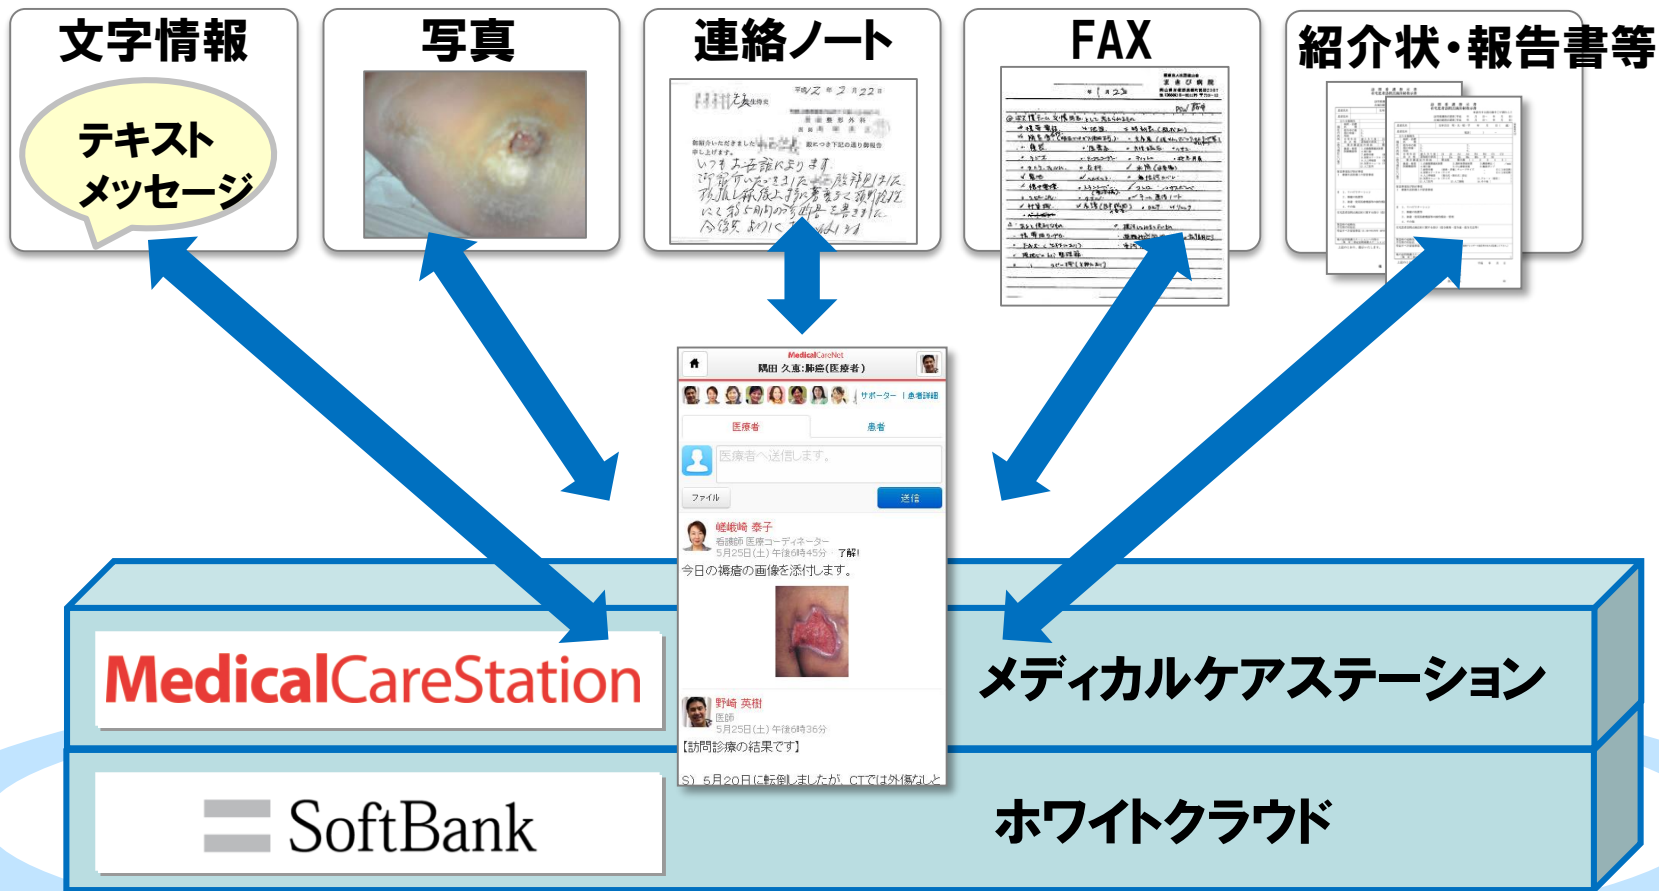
文字情報

テキストメッセージ

写真

連絡ノート

FAX

紹介状・報告書等

MedicalCareNet
隅田 久恵:肺癌(医療者)

サポーター | 患者詳細

医療者

患者

医療者へ送信します。

ファイル

送信

嵯峨崎 泰子
看護師 医療コーディネーター
5月25日(土) 午後6時45分 了解!
今日の褥瘡の画像を添付します。

野崎 英樹
医師
5月25日(土) 午後6時36分
【訪問診療の結果です】

S) 5月20日に転倒しましたが、CTでは外傷なしと

MedicalCareStation

メディカルケアステーション

SoftBank

ホワイトクラウド